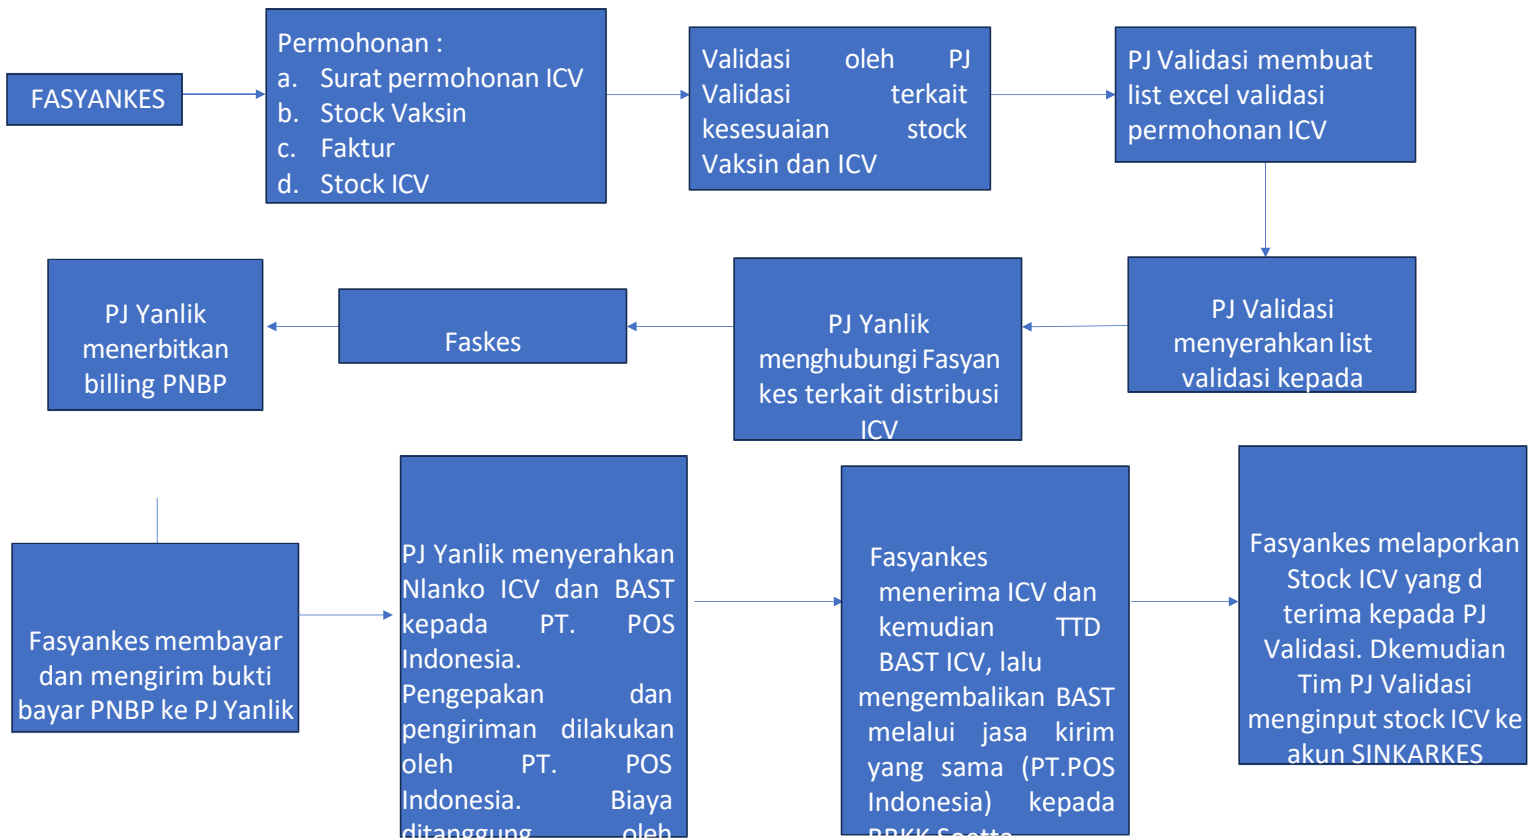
FASYANKES

Permohonan :
a. Surat permohonan ICV
b. Stock Vaksin
c. Faktur
d. Stock ICV

Validasi oleh PJ Validasi terkait kesesuaian stock Vaksin dan ICV

PJ Validasi membuat list excel validasi permohonan ICV

PJ Validasi menyerahkan list validasi kepada

PJ Yanlik menghubungi Fasyan kes terkait distribusi ICV

Faskes

PJ Yanlik menerbitkan billing PNBP

Fasyankes membayar dan mengirim bukti bayar PNBP ke PJ Yanlik

PJ Yanlik menyerahkan Nlanko ICV dan BAST kepada PT. POS Indonesia. Pengepakan dan pengiriman dilakukan oleh PT. POS Indonesia. Biaya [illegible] oleh

Fasyankes menerima ICV dan kemudian TTD BAST ICV, lalu mengembalikan BAST melalui jasa kirim yang sama (PT.POS Indonesia) kepada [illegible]

Fasyankes melaporkan Stock ICV yang d terima kepada PJ Validasi. Dkemudian Tim PJ Validasi menginput stock ICV ke akun SINKARKES